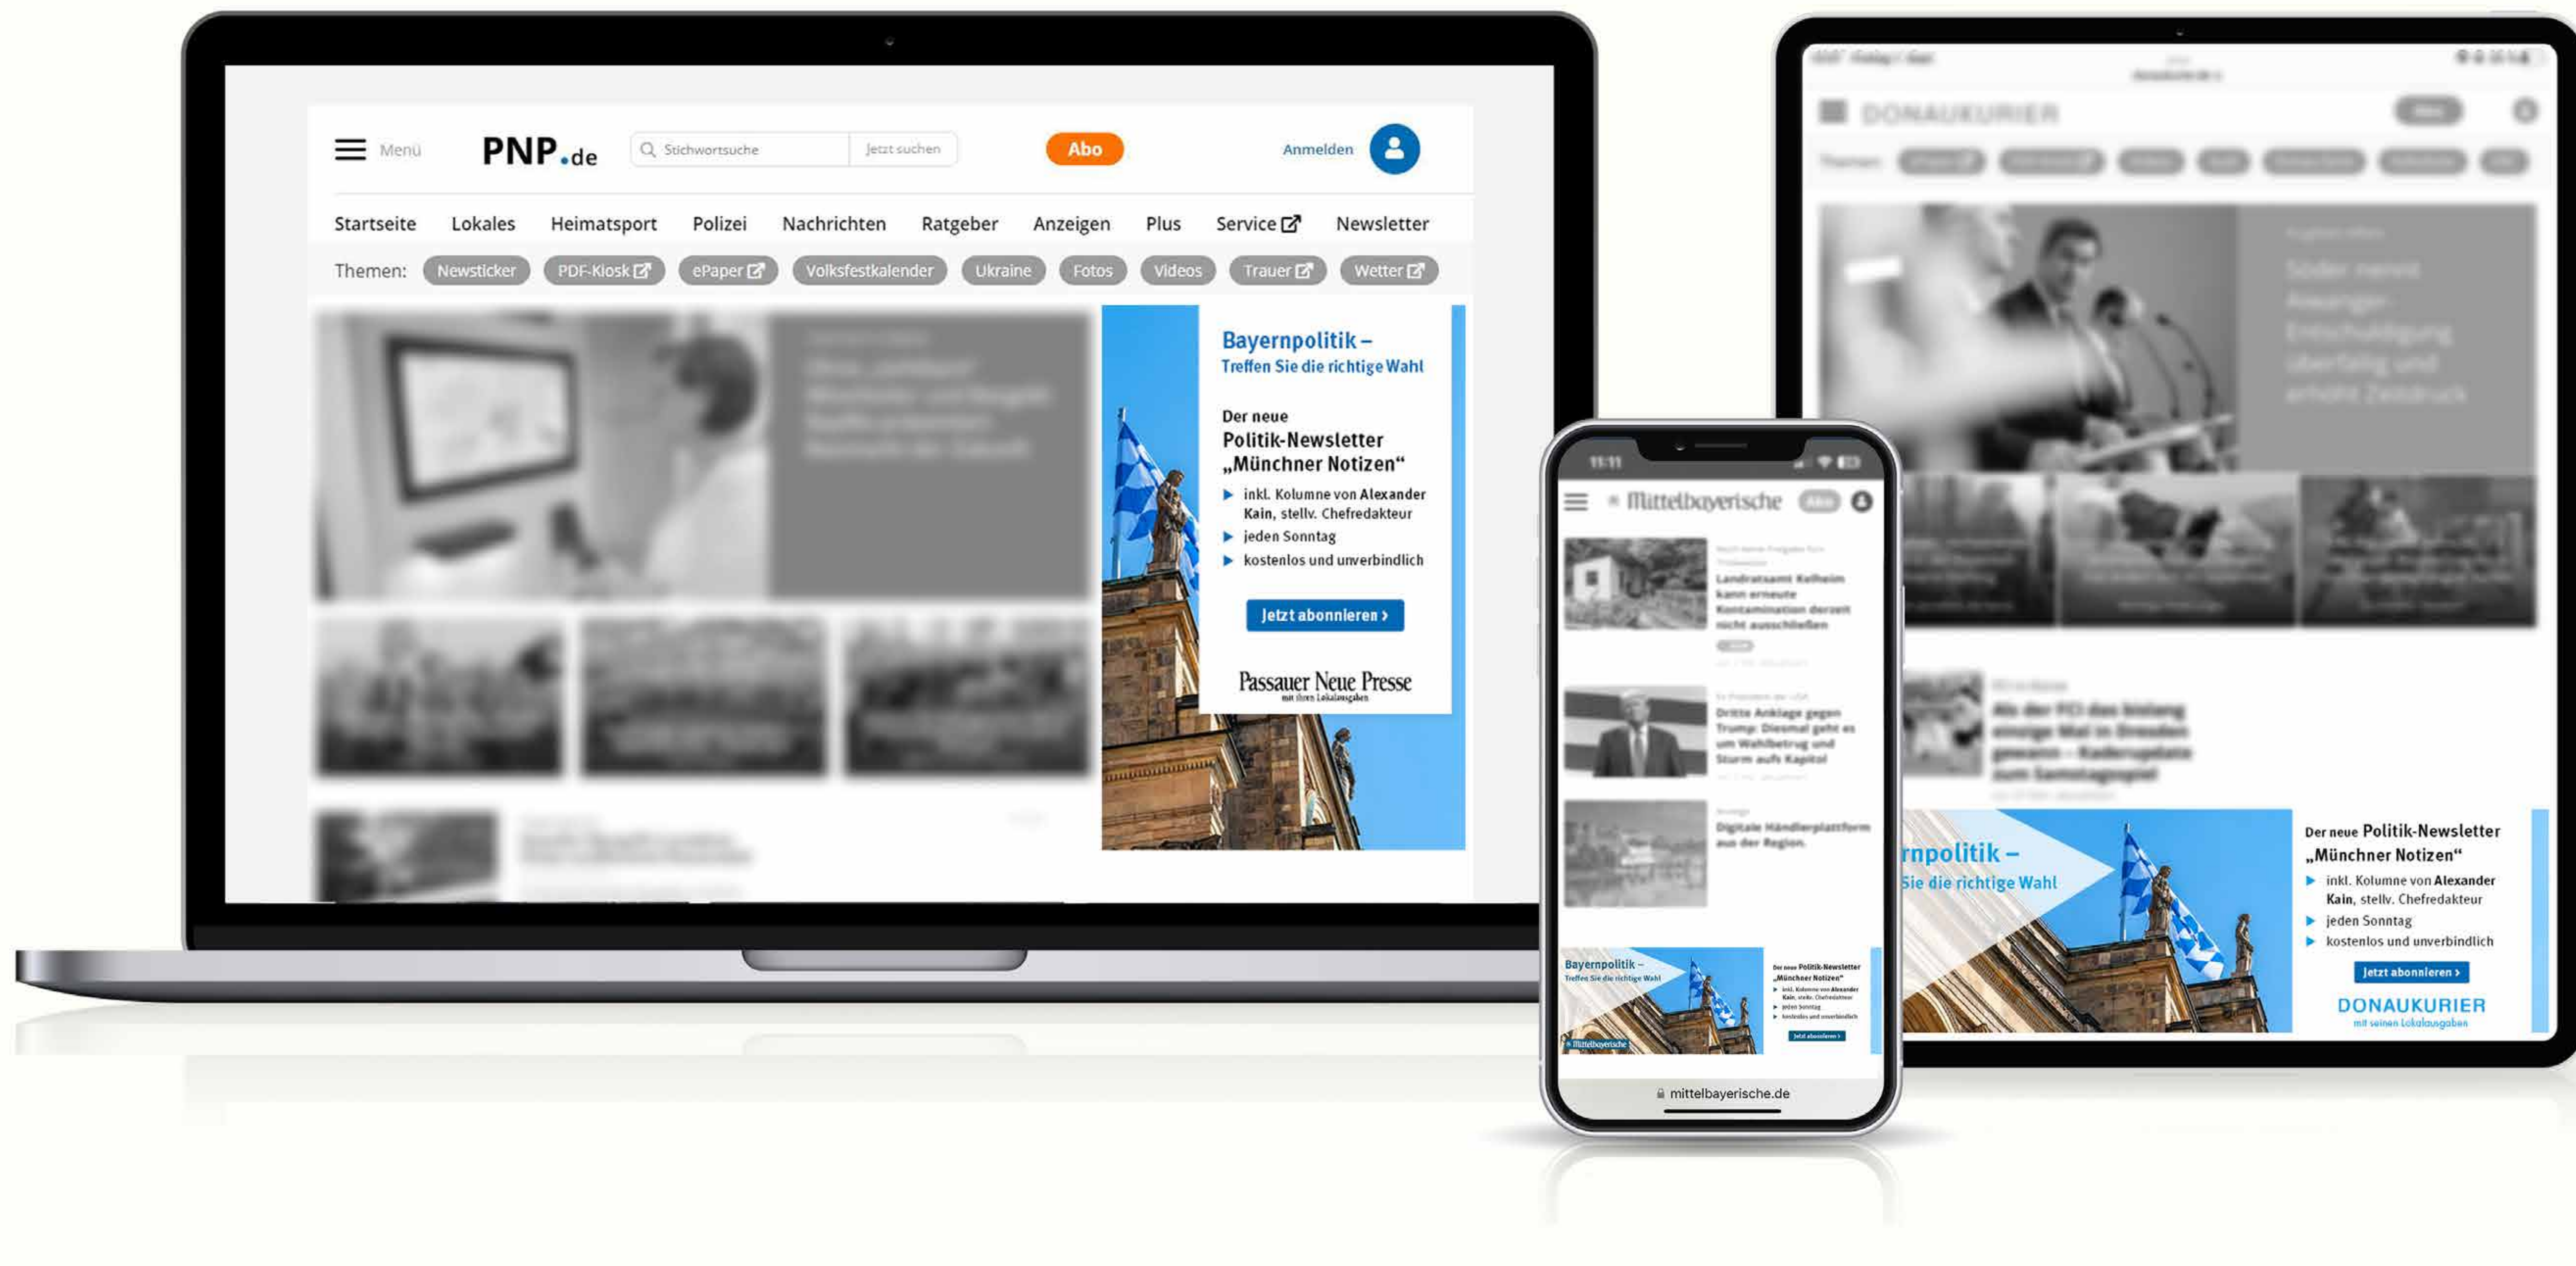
Menü PNP.de Stichwortsuche Jetzt suchen Abo Anmelden

Startseite Lokales Heimatsport Polizei Nachrichten Ratgeber Anzeigen Plus Service Newsletter

Themen: Newsticker PDF-Kiosk ePaper Volksfestkalender Ukraine Fotos Videos Trauer Wetter

Bayernpolitik – Treffen Sie die richtige Wahl

Der neue Politik-Newsletter „Münchner Notizen“

inkl. Kolumne von Alexander Kain, stellv. Chefredakteur
jeden Sonntag
kostenlos und unverbindlich

Jetzt abonnieren ›

Passauer Neue Presse mit ihren Lokalausgaben

DONAUKURIER

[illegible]

11:11

Mittelbayerische

Landratsamt Kelheim kann erneute Kontamination derzeit nicht ausschließen

Dritte Anklage gegen Trump: Diesmal geht es um Wahlbetrug und Sturm aufs Kapitol

Digitale Händlerplattform aus der Region

Bayernpolitik – Treffen Sie die richtige Wahl

Der neue Politik-Newsletter „Münchner Notizen“

Mittelbayerische

mittelbayerische.de

rnpolitik – Sie die richtige Wahl

Der neue Politik-Newsletter „Münchner Notizen“

inkl. Kolumne von Alexander Kain, stellv. Chefredakteur
jeden Sonntag
kostenlos und unverbindlich

Jetzt abonnieren ›

DONAUKURIER mit seinen Lokalausgaben